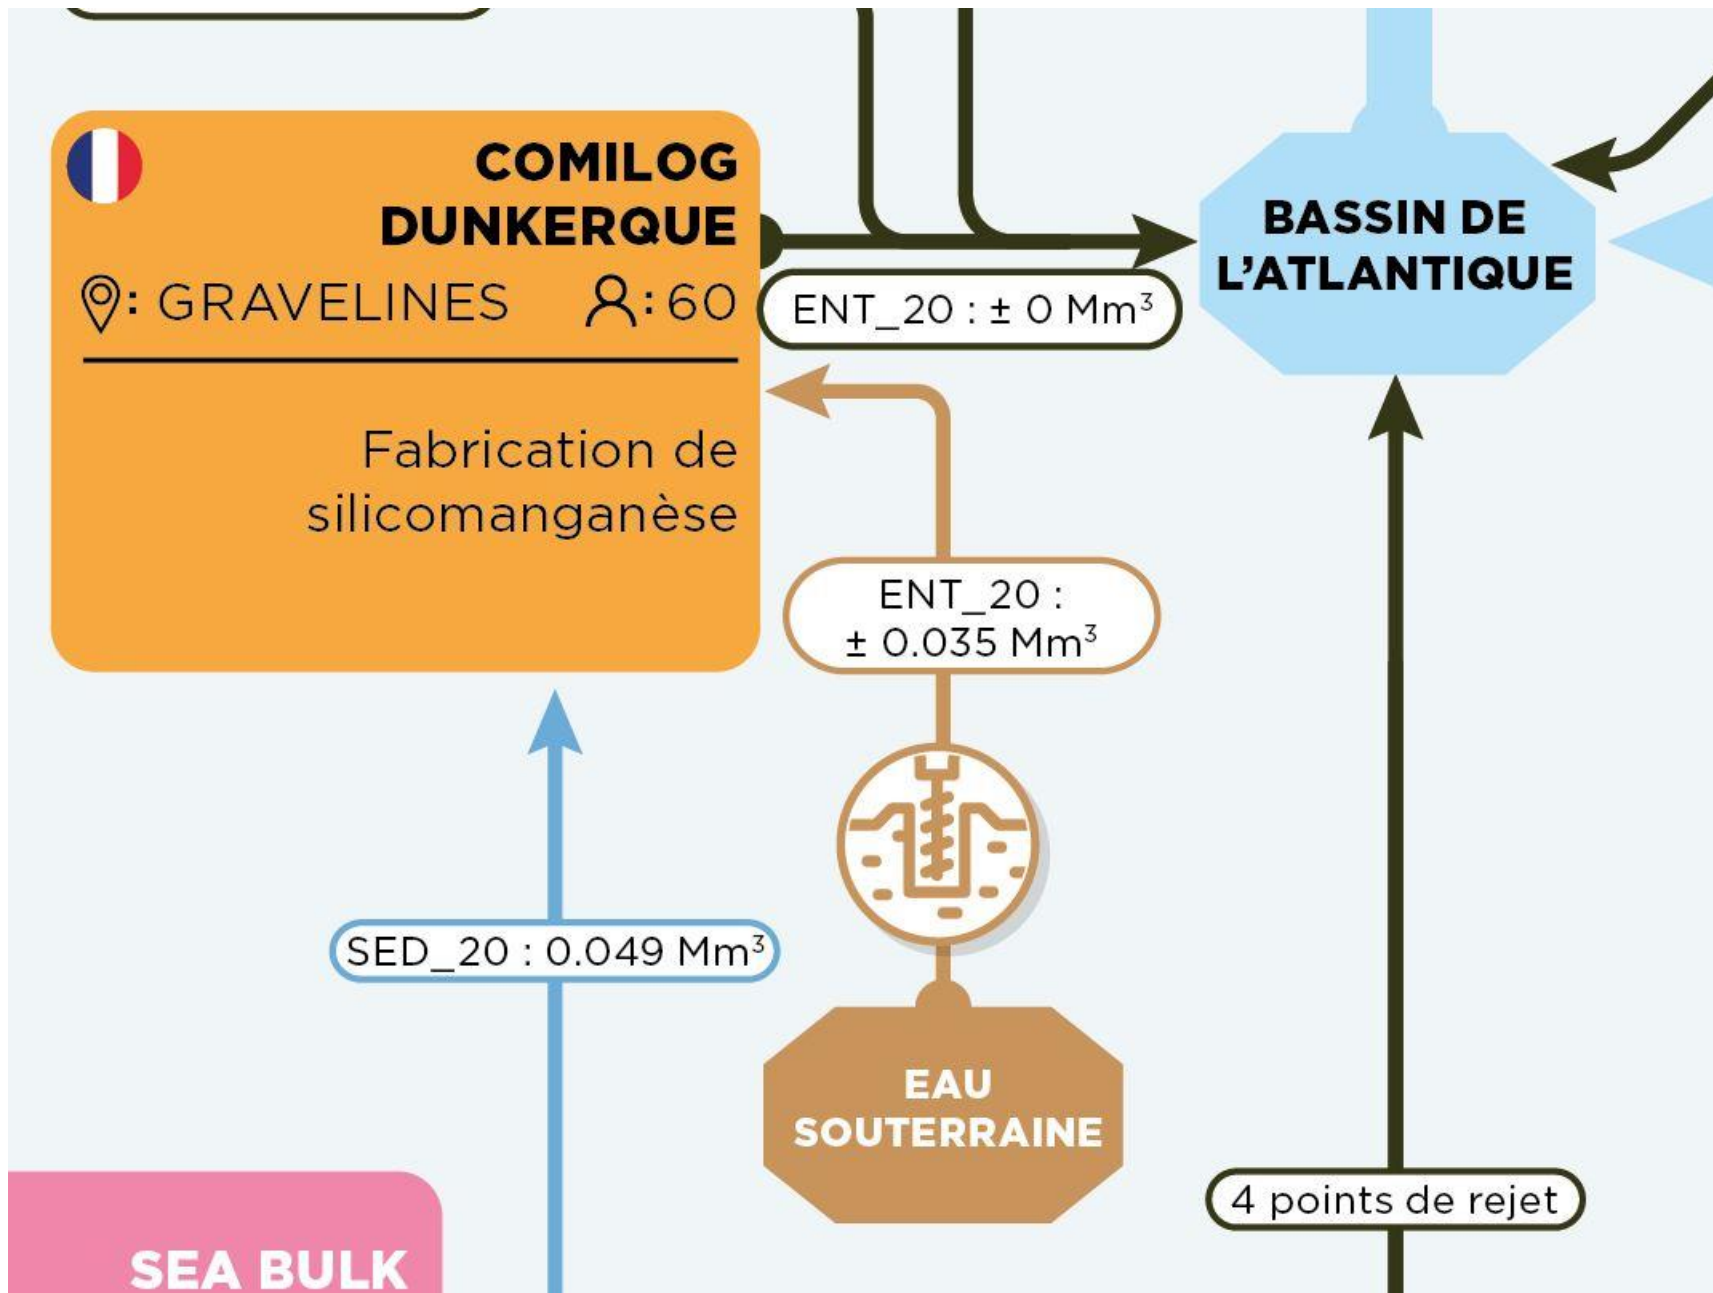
COMILOG DUNKERQUE

: GRAVELINES : 60

Fabrication de silicomanganèse

ENT_20 : ± 0 Mm$^3$

BASSIN DE L'ATLANTIQUE

ENT_20 : ± 0.035 Mm$^3$

SED_20 : 0.049 Mm$^3$

EAU SOUTERRAINE

4 points de rejet

SEA BULK